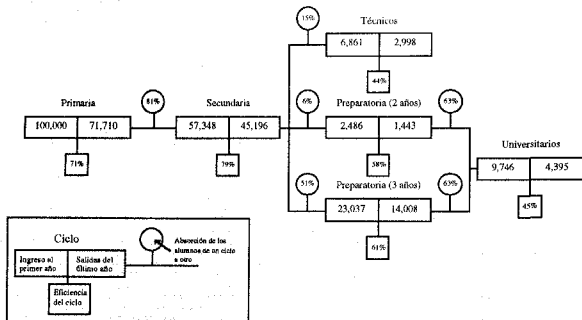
Técnicos

15%

6,861 | 2,998

44%

Primaria

81%

Secundaria

6%

Preparatoria (2 años)

63%

100,000 | 71,710

57,348 | 45,196

2,486 | 1,443

Universitarios

71%

79%

58%

9,746 | 4,395

51%

Preparatoria (3 años)

63%

45%

23,037 | 14,008

61%

Ciclo

Absorción de los alumnos de un ciclo a otro

Ingreso al primer año

Salidas del último año

Eficiencia del ciclo